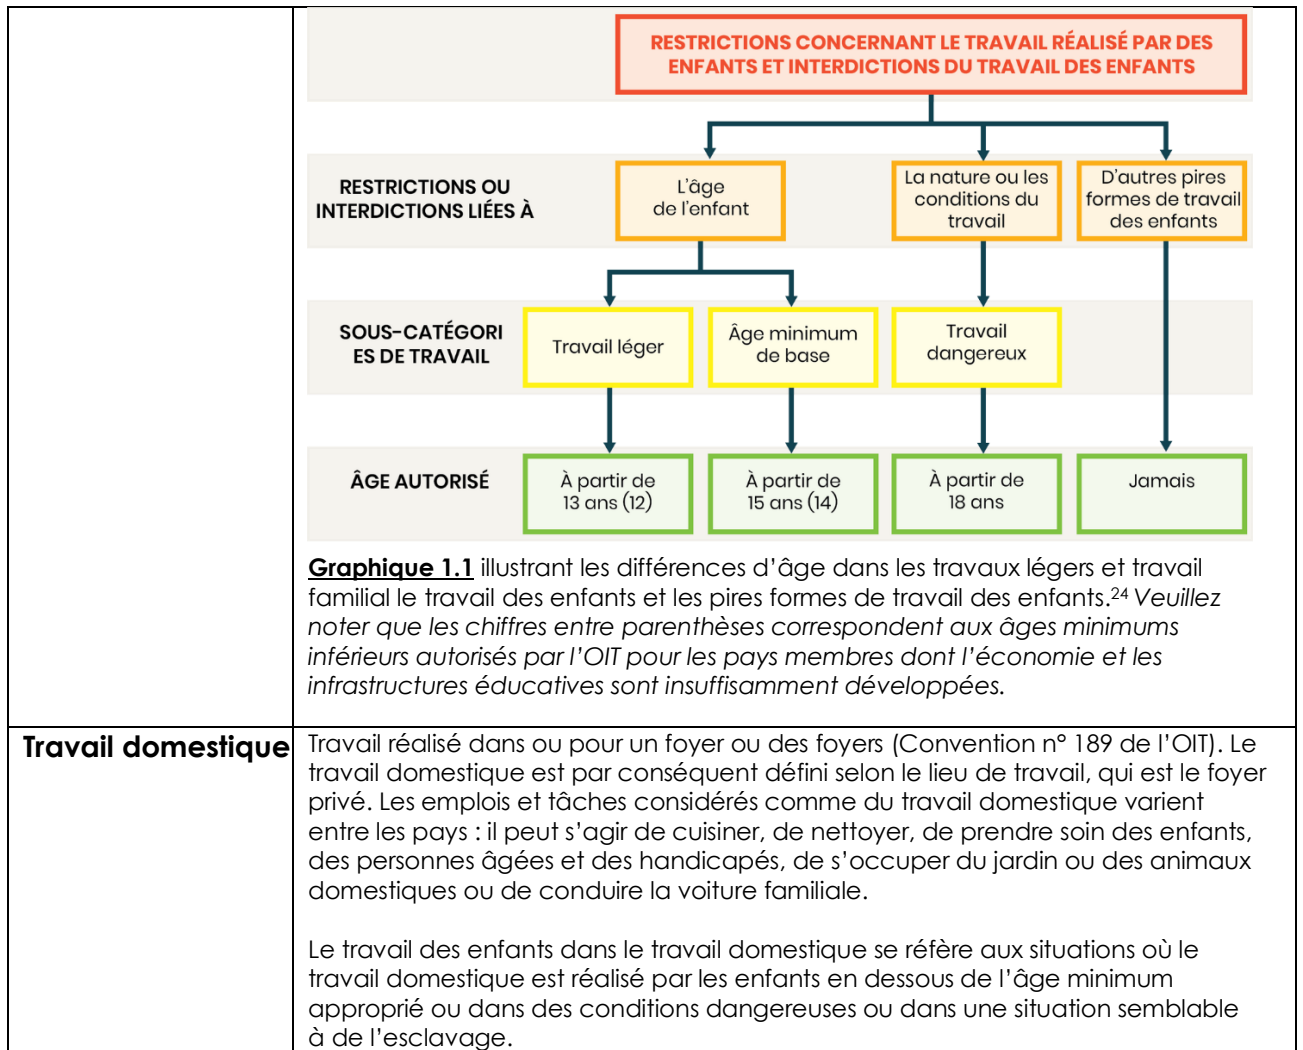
RESTRICTIONS CONCERNANT LE TRAVAIL RÉALISÉ PAR DES ENFANTS ET INTERDICTIONS DU TRAVAIL DES ENFANTS

RESTRICTIONS OU INTERDICTIONS LIÉES À

L'âge de l'enfant

La nature ou les conditions du travail

D'autres pires formes de travail des enfants

SOUS-CATÉGORIES DE TRAVAIL

Travail léger

Âge minimum de base

Travail dangereux

ÂGE AUTORISÉ

À partir de 13 ans (12)

À partir de 15 ans (14)

À partir de 18 ans

Jamais

Graphique 1.1 illustrant les différences d'âge dans les travaux légers et travail familial le travail des enfants et les pires formes de travail des enfants.$^{24}$ Veuillez noter que les chiffres entre parenthèses correspondent aux âges minimums inférieurs autorisés par l'OIT pour les pays membres dont l'économie et les infrastructures éducatives sont insuffisamment développées.

Travail domestique

Travail réalisé dans ou pour un foyer ou des foyers (Convention n° 189 de l'OIT). Le travail domestique est par conséquent défini selon le lieu de travail, qui est le foyer privé. Les emplois et tâches considérés comme du travail domestique varient entre les pays : il peut s'agir de cuisiner, de nettoyer, de prendre soin des enfants, des personnes âgées et des handicapés, de s'occuper du jardin ou des animaux domestiques ou de conduire la voiture familiale.

Le travail des enfants dans le travail domestique se réfère aux situations où le travail domestique est réalisé par les enfants en dessous de l'âge minimum approprié ou dans des conditions dangereuses ou dans une situation semblable à de l'esclavage.